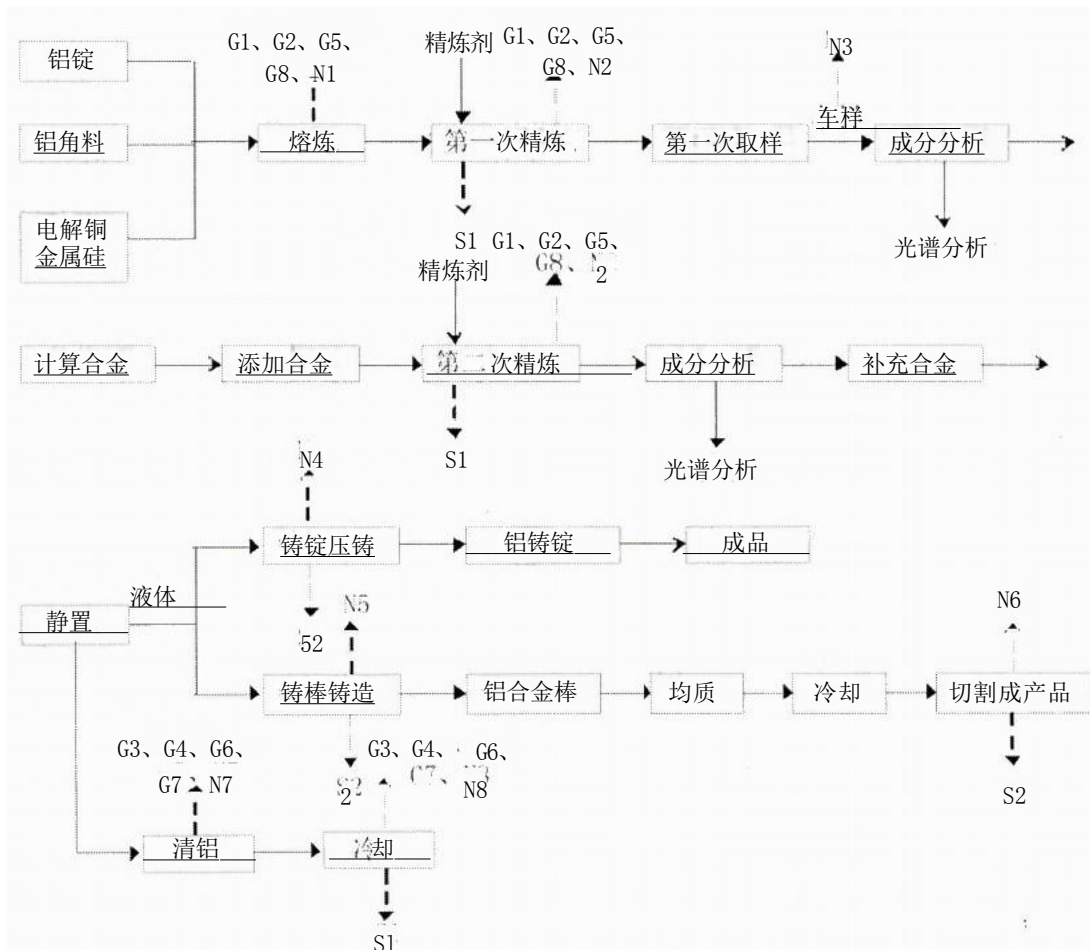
铝锭

铝角料

电解铜
金属硅

G1、G2、G5、
G8、N1

熔炼

精炼剂

G1、G2、G5、
G8、N2

第一次精炼

S1

第一次取样

N3

车样

成分分析

光谱分析

G1、G2、G5、
G8、N2

精炼剂

计算合金

添加合金

第二次精炼

S1

成分分析

光谱分析

补充合金

N4

铸锭压铸

铝铸锭

成品

静置

液体

52

N5

铸棒铸造

铝合金棒

均质

冷却

切割成产品

N6

S2

G3、G4、G6、
G7、N7

清铝

G3、G4、G6、
G7、N8

S2

冷却

S1